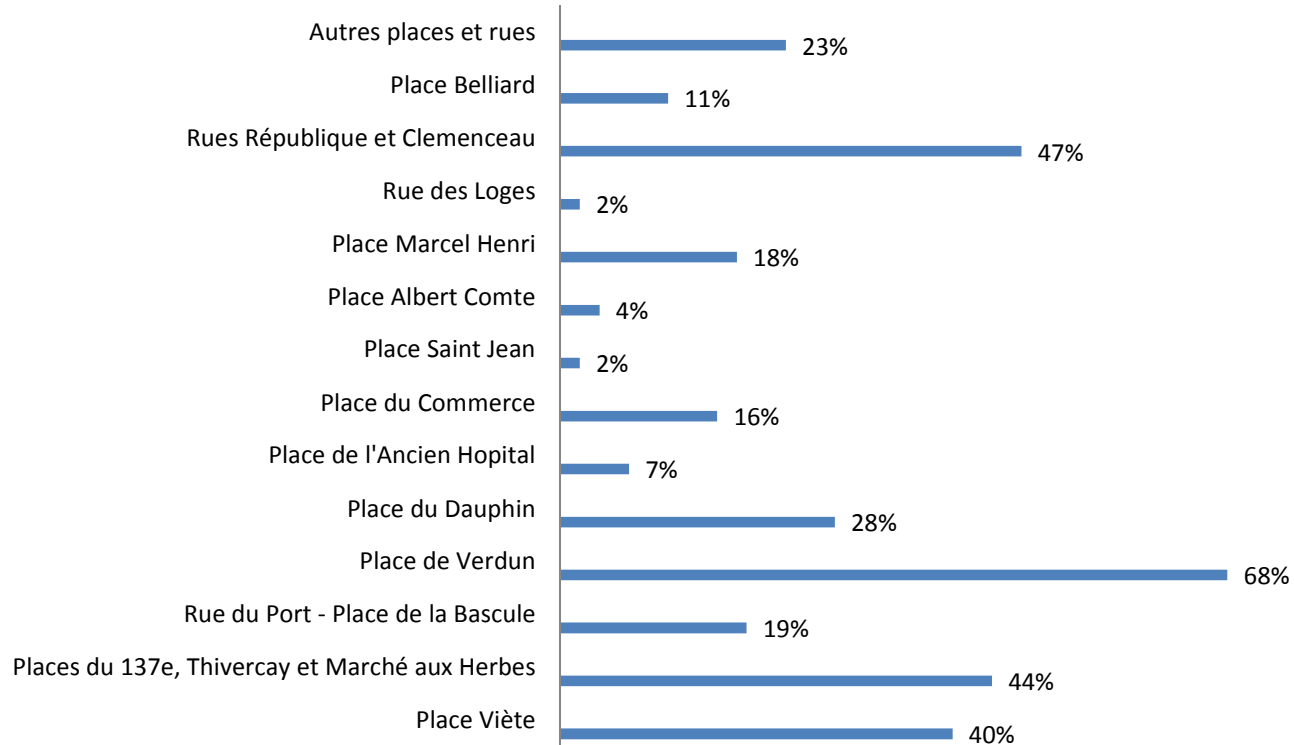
| | |
|---|---|
| Autres places et rues | 23% |
| Place Belliard | 11% |
| Rues République et Clemenceau | 47% |
| Rue des Loges | 2% |
| Place Marcel Henri | 18% |
| Place Albert Comte | 4% |
| Place Saint Jean | 2% |
| Place du Commerce | 16% |
| Place de l'Ancien Hopital | 7% |
| Place du Dauphin | 28% |
| Place de Verdun | 68% |
| Rue du Port - Place de la Bascule | 19% |
| Places du 137e, Thivercay et Marché aux Herbes | 44% |
| Place Viète | 40% |